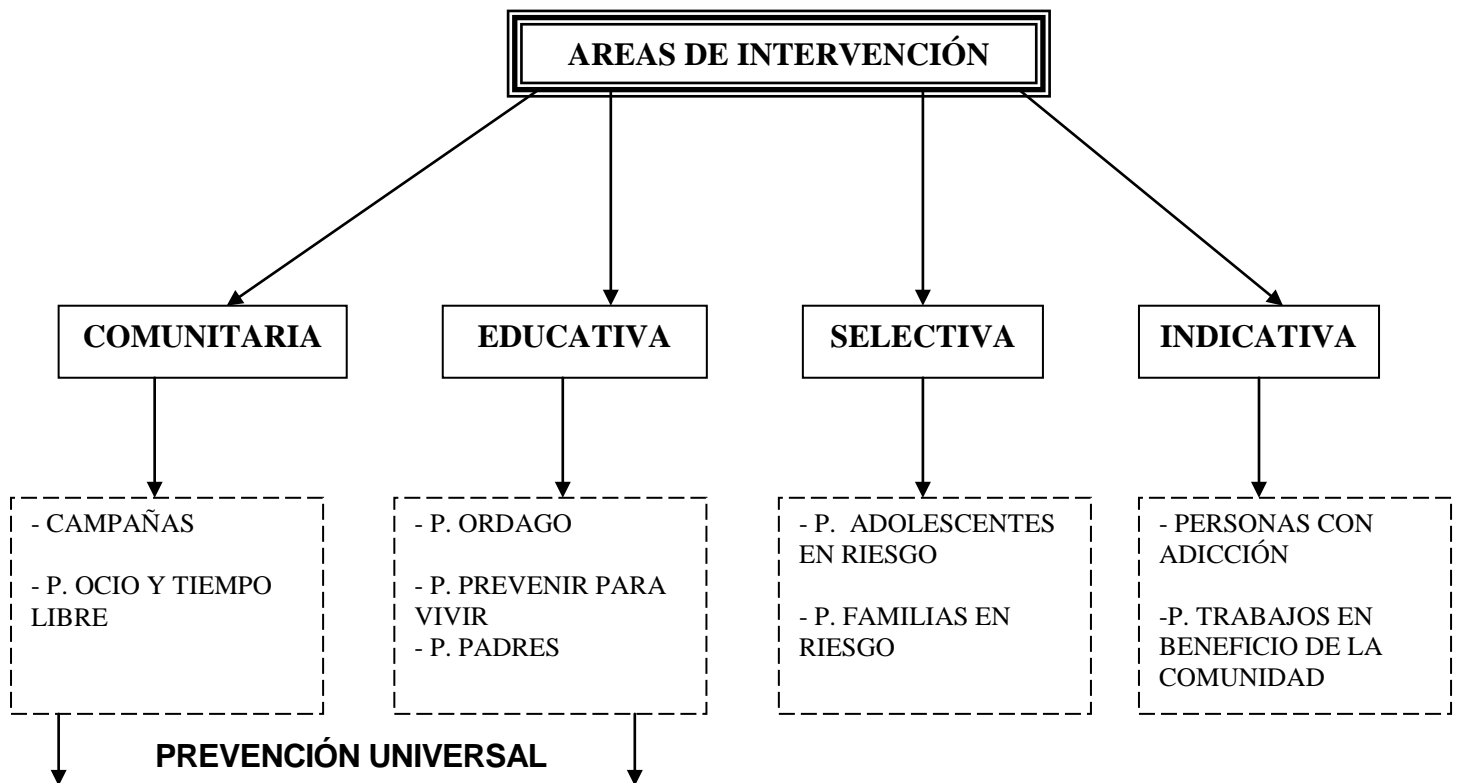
AREAS DE INTERVENCIÓN

COMUNITARIA

EDUCATIVA

SELECTIVA

INDICATIVA

- CAMPAÑAS

- P. OCIO Y TIEMPO LIBRE

- P. ORDAGO

- P. PREVENIR PARA VIVIR
- P. PADRES

- P. ADOLESCENTES EN RIESGO

- P. FAMILIAS EN RIESGO

- PERSONAS CON ADICCIÓN

-P. TRABAJOS EN BENEFICIO DE LA COMUNIDAD

PREVENCIÓN UNIVERSAL